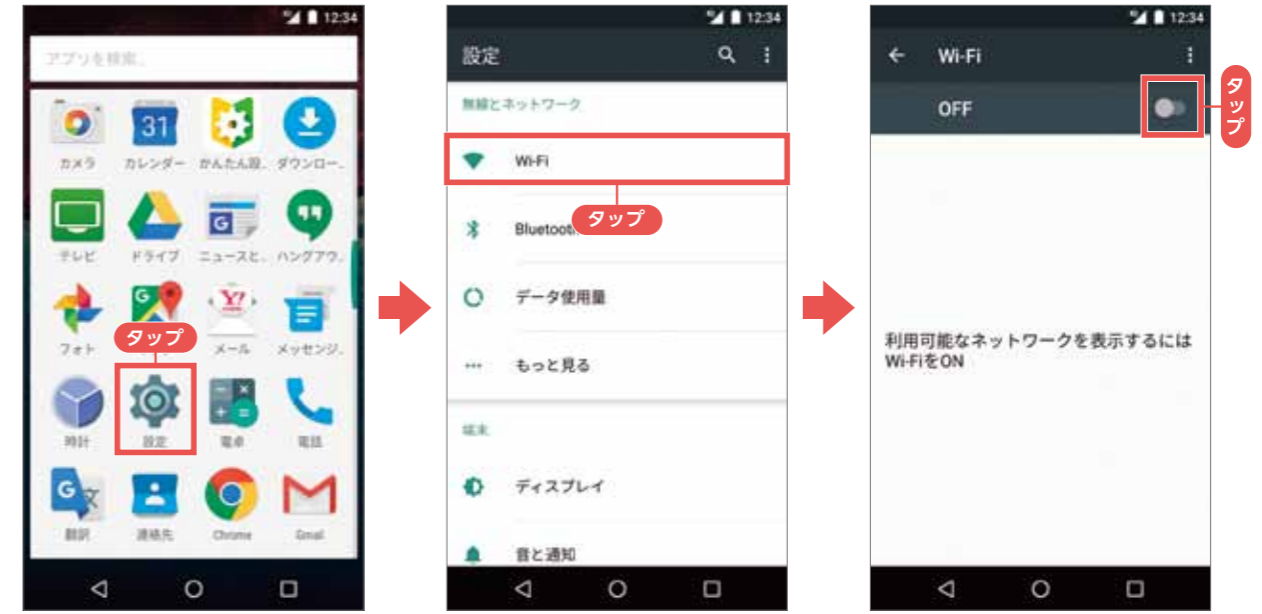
12:34

アプリを検索

31

カメラ カレンダー かんたん設. ダウンロー.

テレビ ドライブ ニュースと. ハングアウ.

Y!

フォト タップ メール メッセンジ.

時計 設定 電卓 電話

翻訳 連絡先 Chrome Gmail

12:34

設定

無線とネットワーク

Wi-Fi

タップ

Bluetooth

データ使用量

もっと見る

端末

ディスプレイ

音と通知

12:34

Wi-Fi

OFF

タップ

利用可能なネットワークを表示するには Wi-FiをON